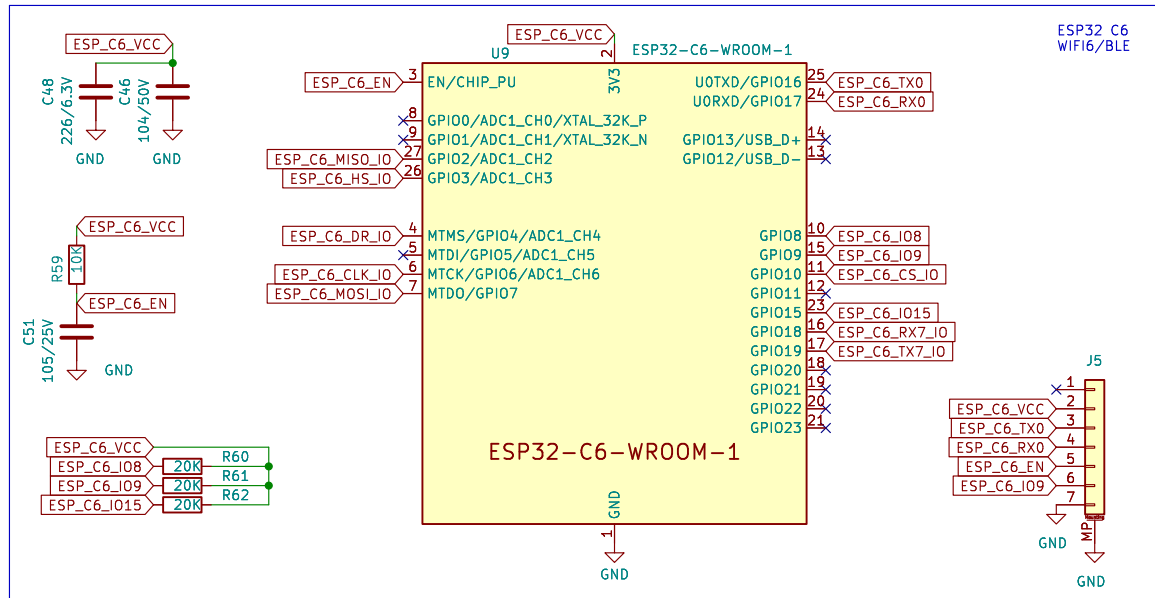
ESP32 C6
WIFI6/BLE

ESP_C6_VCC
C48 226/6.3V
C46 104/50V
GND
GND

ESP_C6_VCC
R59 10K
ESP_C6_EN
C51 105/25V
GND

ESP_C6_VCC
ESP_C6_IO8
ESP_C6_IO9
ESP_C6_IO15
R60 20K
R61 20K
R62 20K

ESP_C6_VCC
U9
ESP32-C6-WROOM-1
2 3V3
ESP_C6_EN 3 EN/CHIP_PU
8 GPIO0/ADC1_CH0/XTAL_32K_P
9 GPIO1/ADC1_CH1/XTAL_32K_N
ESP_C6_MISO_IO 27 GPIO2/ADC1_CH2
ESP_C6_HS_IO 26 GPIO3/ADC1_CH3
ESP_C6_DR_IO 4 MTMS/GPIO4/ADC1_CH4
5 MTDI/GPIO5/ADC1_CH5
ESP_C6_CLK_IO 6 MTCK/GPIO6/ADC1_CH6
ESP_C6_MOSI_IO 7 MTDO/GPIO7
U0TXD/GPIO16 25 ESP_C6_TX0
U0RXD/GPIO17 24 ESP_C6_RX0
GPIO13/USB_D+ 14
GPIO12/USB_D- 13
GPIO8 10 ESP_C6_IO8
GPIO9 15 ESP_C6_IO9
GPIO10 11 ESP_C6_CS_IO
GPIO11 12
GPIO15 23 ESP_C6_IO15
GPIO18 16 ESP_C6_RX7_IO
GPIO19 17 ESP_C6_TX7_IO
GPIO20 18
GPIO21 19
GPIO22 20
GPIO23 21
ESP32-C6-WROOM-1
GND 1
GND

J5
1
ESP_C6_VCC 2
ESP_C6_TX0 3
ESP_C6_RX0 4
ESP_C6_EN 5
ESP_C6_IO9 6
7
MP
GND
GND